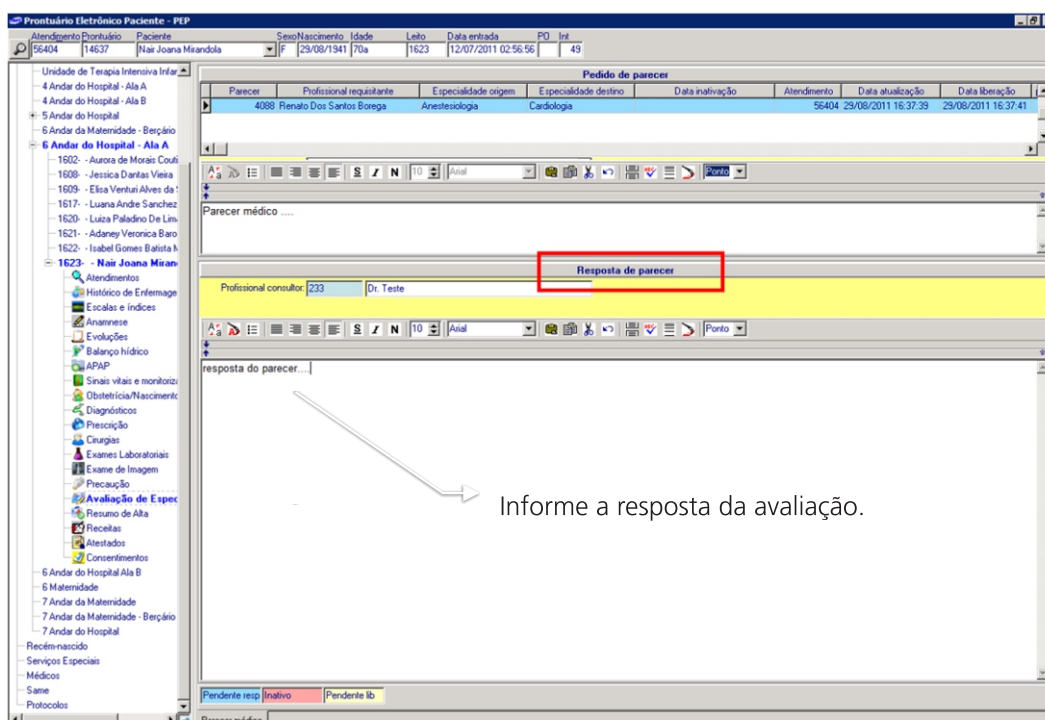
Prontuário Eletrônico Paciente - PEP

| Atendimento | Prontuário | Paciente | Sexo | Nascimento | Idade | Leito | Data entrada | PO | Int |
|---|---|---|---|---|---|---|---|---|---|
| 56404 | 14637 | Nair Joana Mirandola | F | 29/08/1941 | 70a | 1623 | 12/07/2011 02:56:56 | | 49 |

Unidade de Terapia Intensiva Infar
4 Andar do Hospital - Ala A
4 Andar do Hospital - Ala B
5 Andar do Hospital
6 Andar da Maternidade - Berçário
6 Andar do Hospital - Ala A
1602- - Aurora de Morais Couti
1608- - Jessica Dantas Vieira
1609- - Elisa Venturi Alves da
1617- - Luana Andre Sanchez
1620- - Luiza Paladino De Lim
1621- - Adaney Veronica Baro
1622- - Isabel Gomes Batista M
1623- - Nair Joana Miran
Atendimentos
Histórico de Enfermage
Escalas e índices
Anamnese
Evoluções
Balanço hídrico
APAP
Sinais vitais e monitoriz
Obstetrícia/Nascimento
Diagnósticos
Prescrição
Cirurgias
Exames Laboratoriais
Exame de Imagem
Precaução
Avaliação de Espec
Resumo de Alta
Receitas
Atestados
Consentimentos
6 Andar do Hospital Ala B
6 Maternidade
7 Andar da Maternidade
7 Andar da Maternidade - Berçário
7 Andar do Hospital
Recém-nascido
Serviços Especiais
Médicos
Same
Protocolos

Pedido de parecer

| Parecer | Profissional requisitante | Especialidade origem | Especialidade destino | Data inativação | Atendimento | Data atualização | Data liberação |
|---|---|---|---|---|---|---|---|
| 4088 | Renato Dos Santos Borega | Anestesiologia | Cardiologia | | 56404 | 29/08/2011 16:37:39 | 29/08/2011 16:37:41 |

S I N 10 Arial Ponto

Parecer médico ....

Resposta de parecer

Profissional consultor: 233 Dr. Teste

S I N 10 Arial Ponto

resposta do parecer....

Informe a resposta da avaliação.

Pendente resp Inativo Pendente lib

Parecer médico